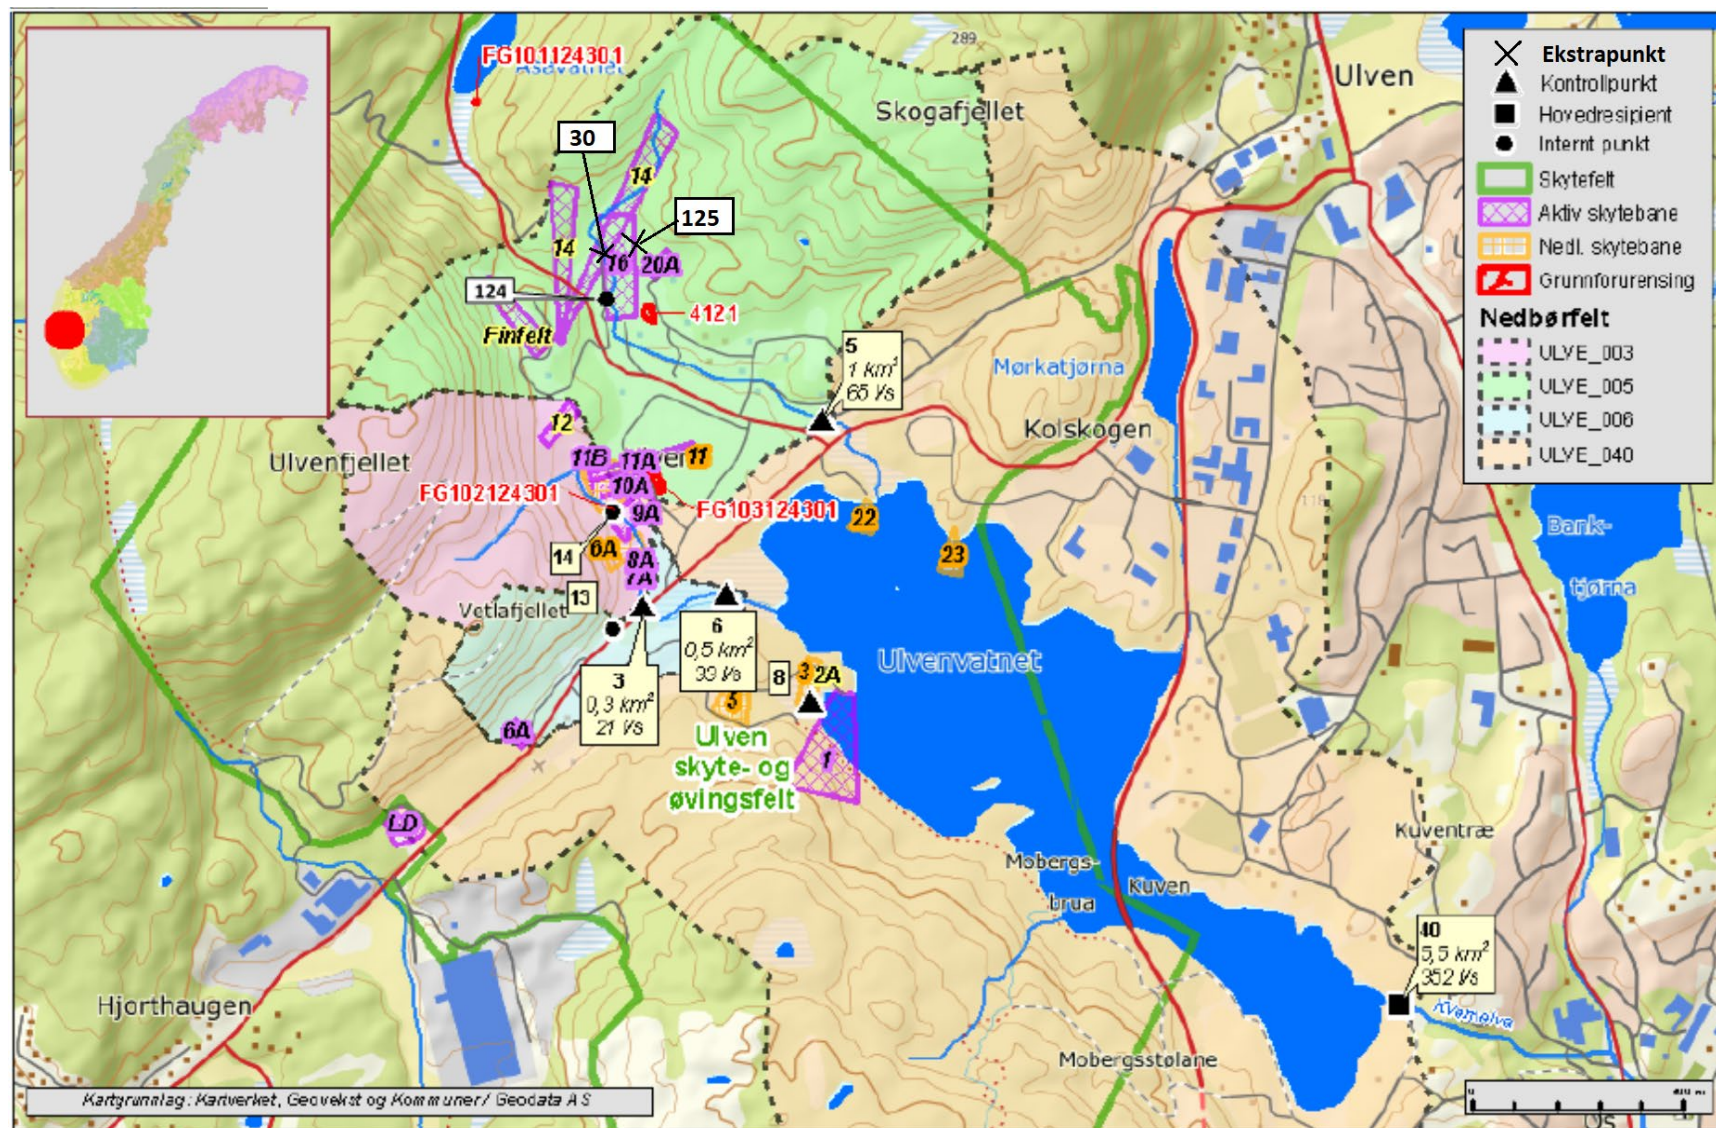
FG101124301
Asdvatnet
289
Skogafjellet
Ulven
Ekstrapunkt
Kontrollpunkt
Hovedresipient
Internt punkt
Skytefelt
Aktiv skytebane
Nedl. skytebane
Grunnforurensing
Nedbørfelt
ULVE_003
ULVE_005
ULVE_006
ULVE_040
30
14
125
14
16
20A
124
4121
Finfelt
5
1 $km^2$
65 l/s
Mørkatjørna
Kolskogen
12
Ulvenfjellet
11B
11A
11
10A
FG102124301
9A
FG103124301
22
23
14
6A
8A
7A
13
Vetlafjellet
6
0,5 $km^2$
39 l/s
3
0,3 $km^2$
21 l/s
8
3
2A
Ulvenvatnet
Bank-
tjørna
5
6A
Ulven
skyte- og
øvingsfelt
1
LD
Kuventræ
Mobergs-
brua
Kuven
40
5,5 $km^2$
352 l/s
Kvernelva
Hjorthaugen
Mobergsstølane
Kartgrunnlag: Kartverket, Geovekst og Kommuner/ Geodata AS